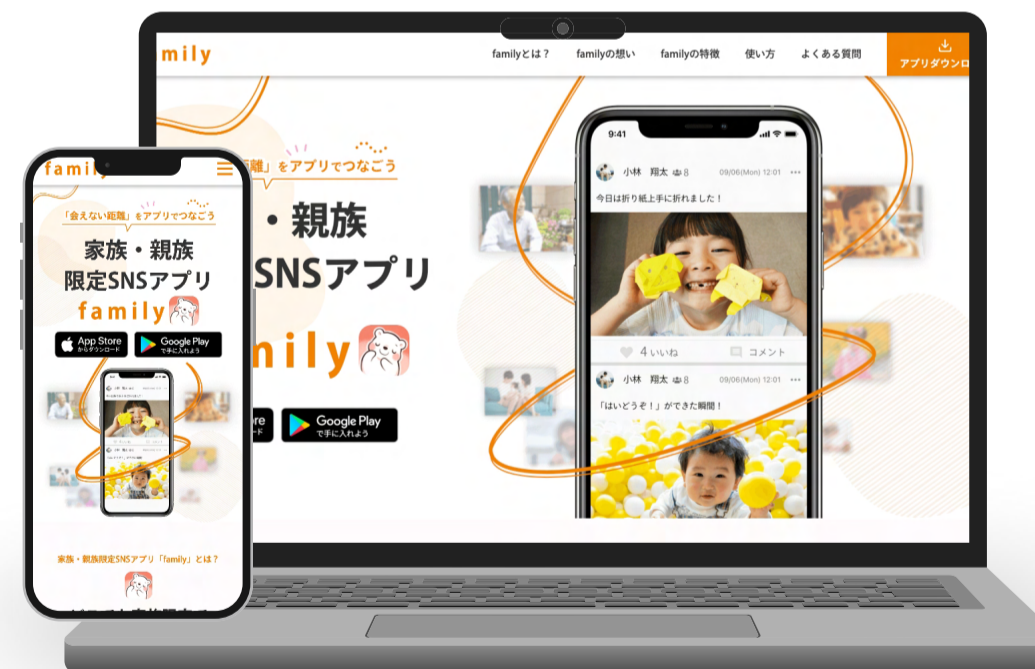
mily

familyとは？ familyの想い familyの特徴 使い方 よくある質問 アプリダウンロ

距離」をアプリでつなごう

・親族
SNSアプリ
mily

tore
ード

Google Play
で手に入れよう

9:41

小林 翔太 8 09/06(Mon) 12:01
今日は折り紙上手に折れました！

4 いいね コメント

小林 翔太 8 09/06(Mon) 12:01
「はいどうぞ！」ができた瞬間！

family

「会えない距離」をアプリでつなごう

家族・親族
限定SNSアプリ
family

App Store
からダウンロード

Google Play
で手に入れよう

家族・親族限定SNSアプリ「family」とは？